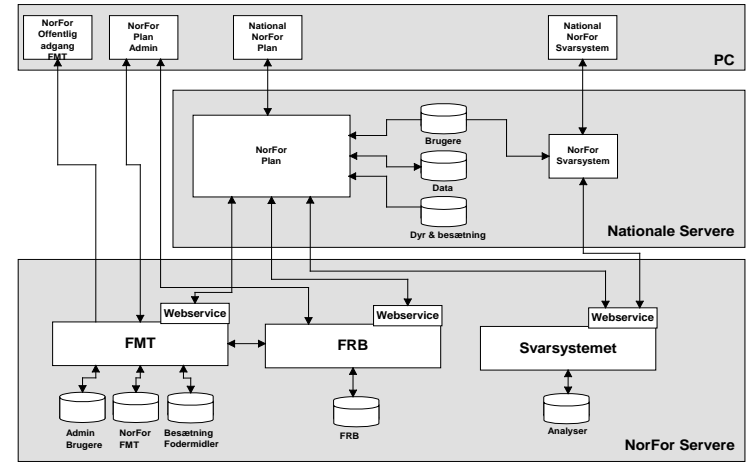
NorFor Offentlig adgang FMT

NorFor Plan Admin

National NorFor Plan

National NorFor Svarsystem

PC

NorFor Plan

Brugere

Data

Dyr & besætning

NorFor Svarsystem

Nationale Servere

Webservice

Webservice

Webservice

FMT

FRB

Svarsystemet

Admin Brugere

NorFor FMT

Besætning Fodermidler

FRB

Analyser

NorFor Servere